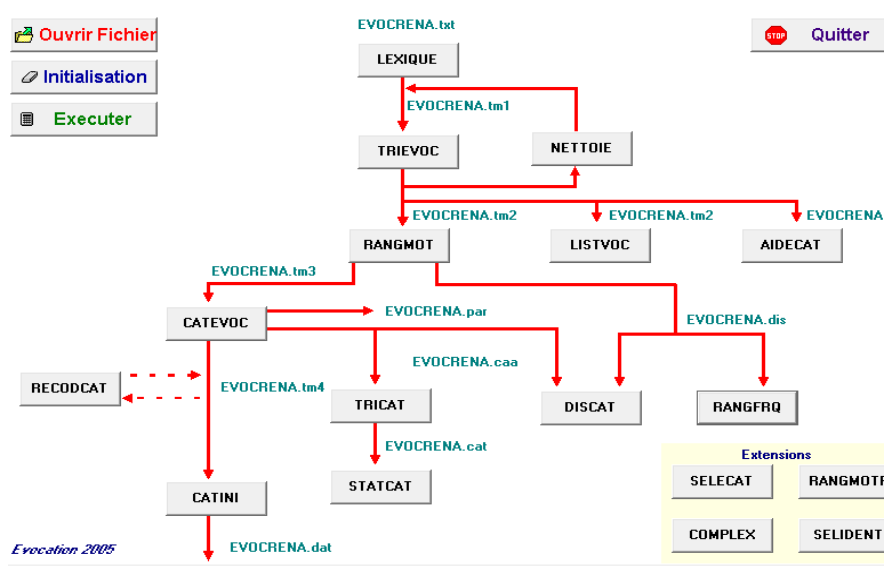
Ouvrir Fichier

Initialisation

Executer

EVOCRENA.txt

LEXIQUE

Quitter

EVOCRENA.tm1

NETTOIE

TRIEVOC

EVOCRENA.tm2

EVOCRENA.tm2

EVOCRENA

RANGMOT

LISTVOC

AIDECAT

EVOCRENA.tm3

CATEVOC

EVOCRENA.par

EVOCRENA.dis

EVOCRENA.caa

RECODCAT

EVOCRENA.tm4

TRICAT

DISCAT

RANGFRQ

EVOCRENA.cat

STATCAT

Extensions

SELECAT

RANGMOTR

CATINI

COMPLEX

SELIDENT

Evocation 2005

EVOCRENA.dat